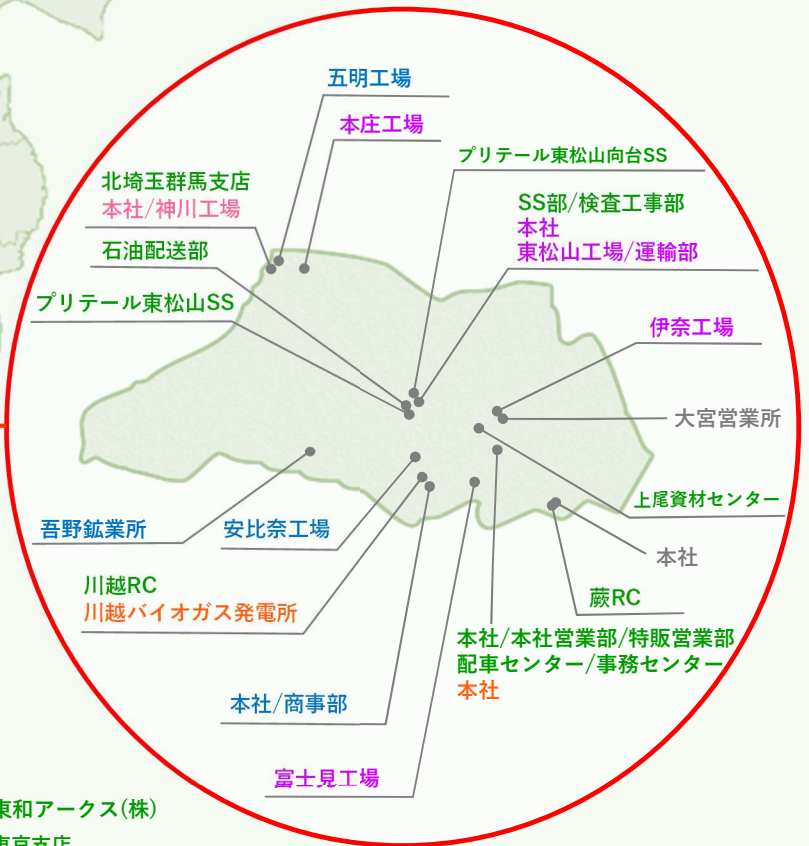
五明工場
本庄工場
プリテール東松山向台SS
北埼玉群馬支店
本社/神川工場
SS部/検査工事部
本社
東松山工場/運輸部
石油配送部
プリテール東松山SS
伊奈工場
大宮営業所
上尾資材センター
吾野鉱業所
安比奈工場
本社
川越RC
川越バイオガス発電所
蕨RC
本社/本社営業部/特販営業部
配車センター/事務センター
本社
本社/商事部
富士見工場
東和アークス(株)
東京支店